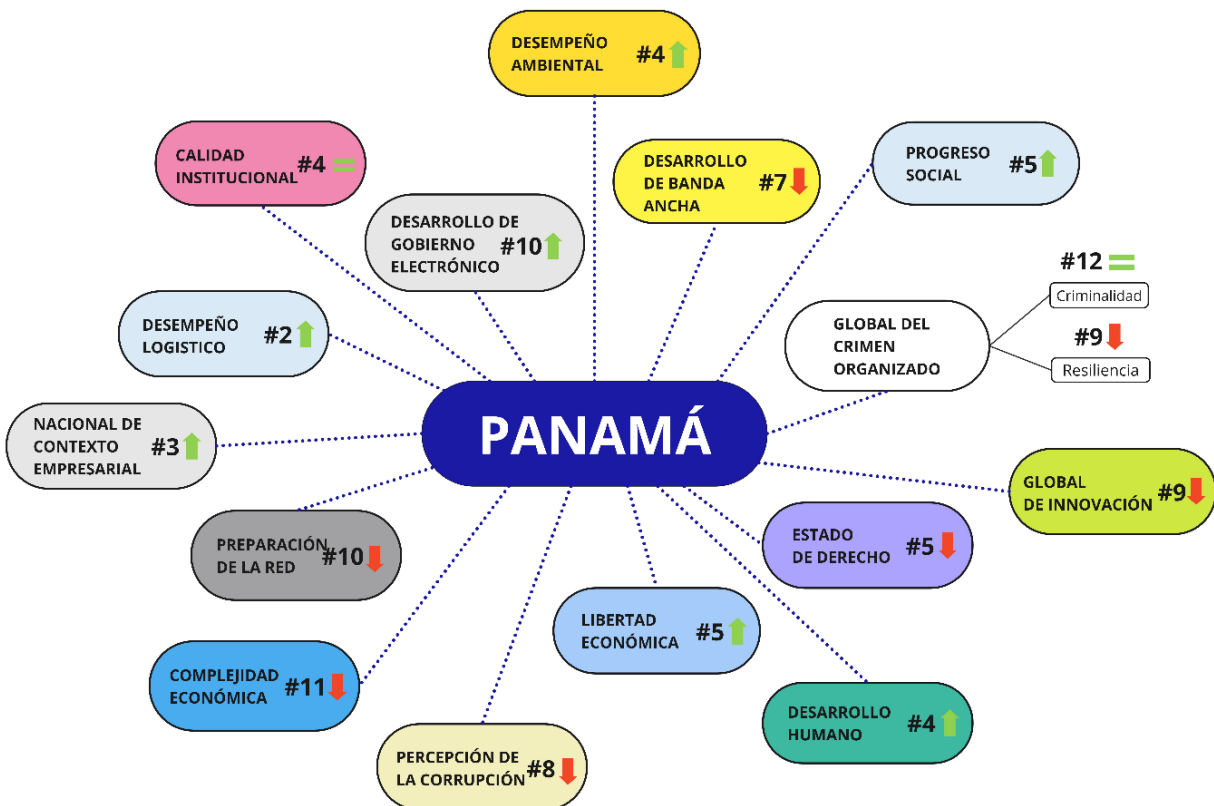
DESEMPEÑO AMBIENTAL #4

CALIDAD INSTITUCIONAL #4

DESARROLLO DE BANDA ANCHA #7

PROGRESO SOCIAL #5

DESARROLLO DE GOBIERNO ELECTRÓNICO #10

#12
Criminalidad
#9
Resiliencia

GLOBAL DEL CRIMEN ORGANIZADO

DESEMPEÑO LOGISTICO #2

NACIONAL DE CONTEXTO EMPRESARIAL #3

PANAMÁ

GLOBAL DE INNOVACIÓN #9

PREPARACIÓN DE LA RED #10

ESTADO DE DERECHO #5

LIBERTAD ECONÓMICA #5

COMPLEJIDAD ECONÓMICA #11

DESARROLLO HUMANO #4

PERCEPCIÓN DE LA CORRUPCIÓN #8